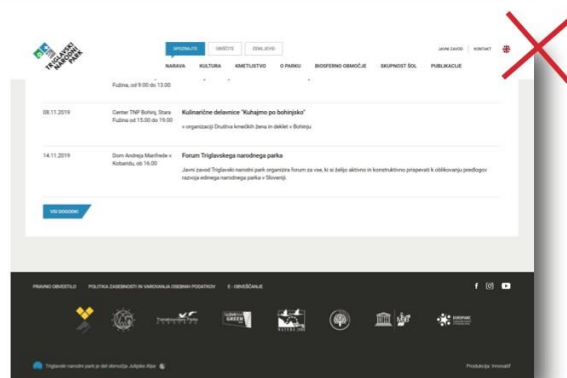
TRIGLAVSKI NARODNI PARK

SPOZNAJTE | OBIŠČITE | ČEMU JE NAMENJENO

JAVNI ZAVOD | KONTAKT

NARAVA | KULTURA | KMETIJSTVO | O PARKU | BIOSFERNO OBMOČJE | SKUPNOST ŠOL | PUBLIKACIJE

Fužina, od 9.00 do 13.00

08.11.2019
Center TNP Bohinj, Stara Fužina od 15.00 do 19.00
Kulinarične delavnice "Kuhajmo po bohinjsko"
v organizaciji Društva kmečkih žena in deklet v Bohinju

14.11.2019
Dom Andreja Manfreda v Kobaridu, ob 16.00
Forum Triglavskega narodnega parka
Javni zavod Triglavski narodni park organizira forum za vse, ki si želijo aktivno in konstruktivno prispevati k oblikovanju predlogov razvoja edinega narodnega parka v Sloveniji.

VSI DOGODKI

PRAVNO OBVESTILO | POLITIKA ZASEBNOSTI IN VAROVANJA OSEBNIH PODATKOV | E - OBVEŠČANJE

Triglavski narodni park je del območja Julijske Alpe

Produkcija: Innovatif